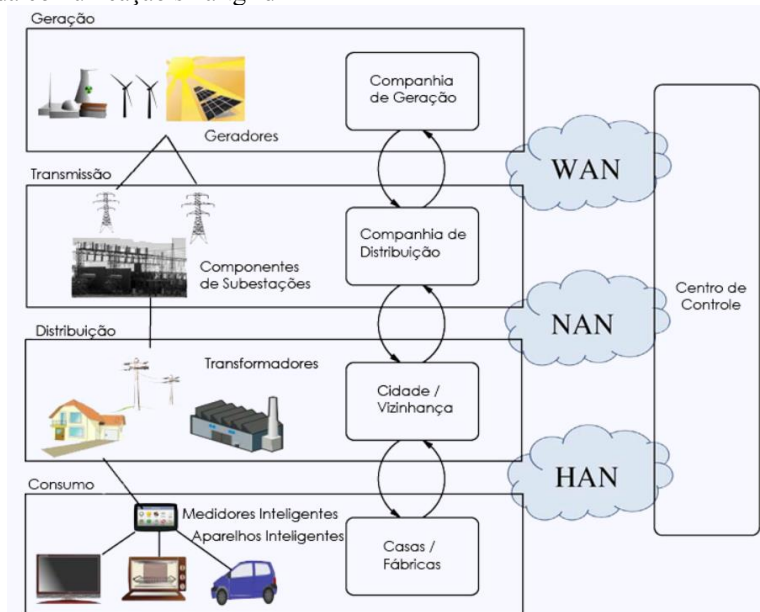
Geração

Geradores

Companhia de Geração

WAN

Transmissão

Componentes de Subestações

Companhia de Distribuição

NAN

Centro de Controle

Distribuição

Transformadores

Cidade / Vizinhança

HAN

Consumo

Medidores Inteligentes

Aparelhos Inteligentes

Casas / Fábricas